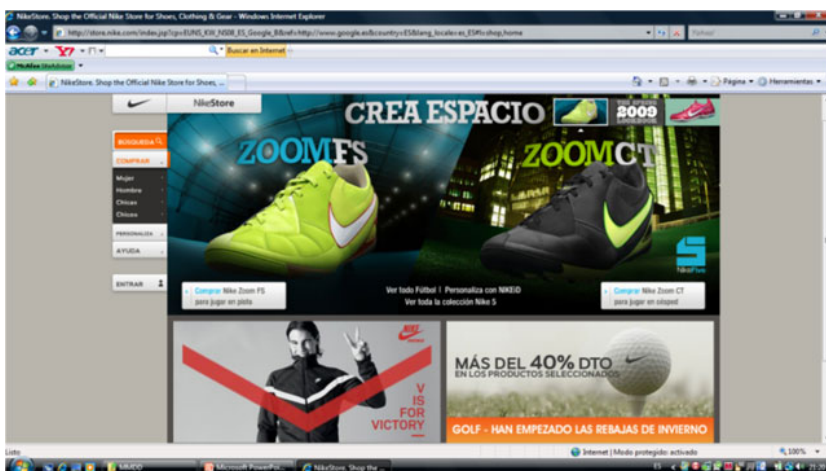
NikeStore. Shop the Official Nike Store for Shoes, Clothing & Gear - Windows Internet Explorer

http://store.nike.com/index.jsp?cp=EUNS_KW_NSM_ES_Google_BB&ref=http://www.google.es&country=ES&lang_locale=es_ES#l=shop,home

Yahoo!

acer Y! Buscar en Internet

McAfee SiteAdvisor

NikeStore. Shop the Official Nike Store for Shoes, ...

Página Herramientas

NikeStore

BÚSQUEDA

COMPRAR

Mujer

Hombre

Chicas

Chicos

PERSONALIZA

AYUDA

ENTRAR

CREA ESPACIO

2009

ZOOMFS

ZOOMCT

Comprar Nike Zoom FS para jugar en pista

Ver todo Fútbol | Personaliza con NIKEiD

Ver toda la colección Nike 5

Comprar Nike Zoom CT para jugar en césped

V IS FOR VICTORY

MÁS DEL 40% DTO EN LOS PRODUCTOS SELECCIONADOS

GOLF - HAN EMPEZADO LAS REBAJAS DE INVIERNO

Listo

Internet | Modo protegido: activado

100%

Microsoft PowerPoi...

NikeStore. Shop the ...